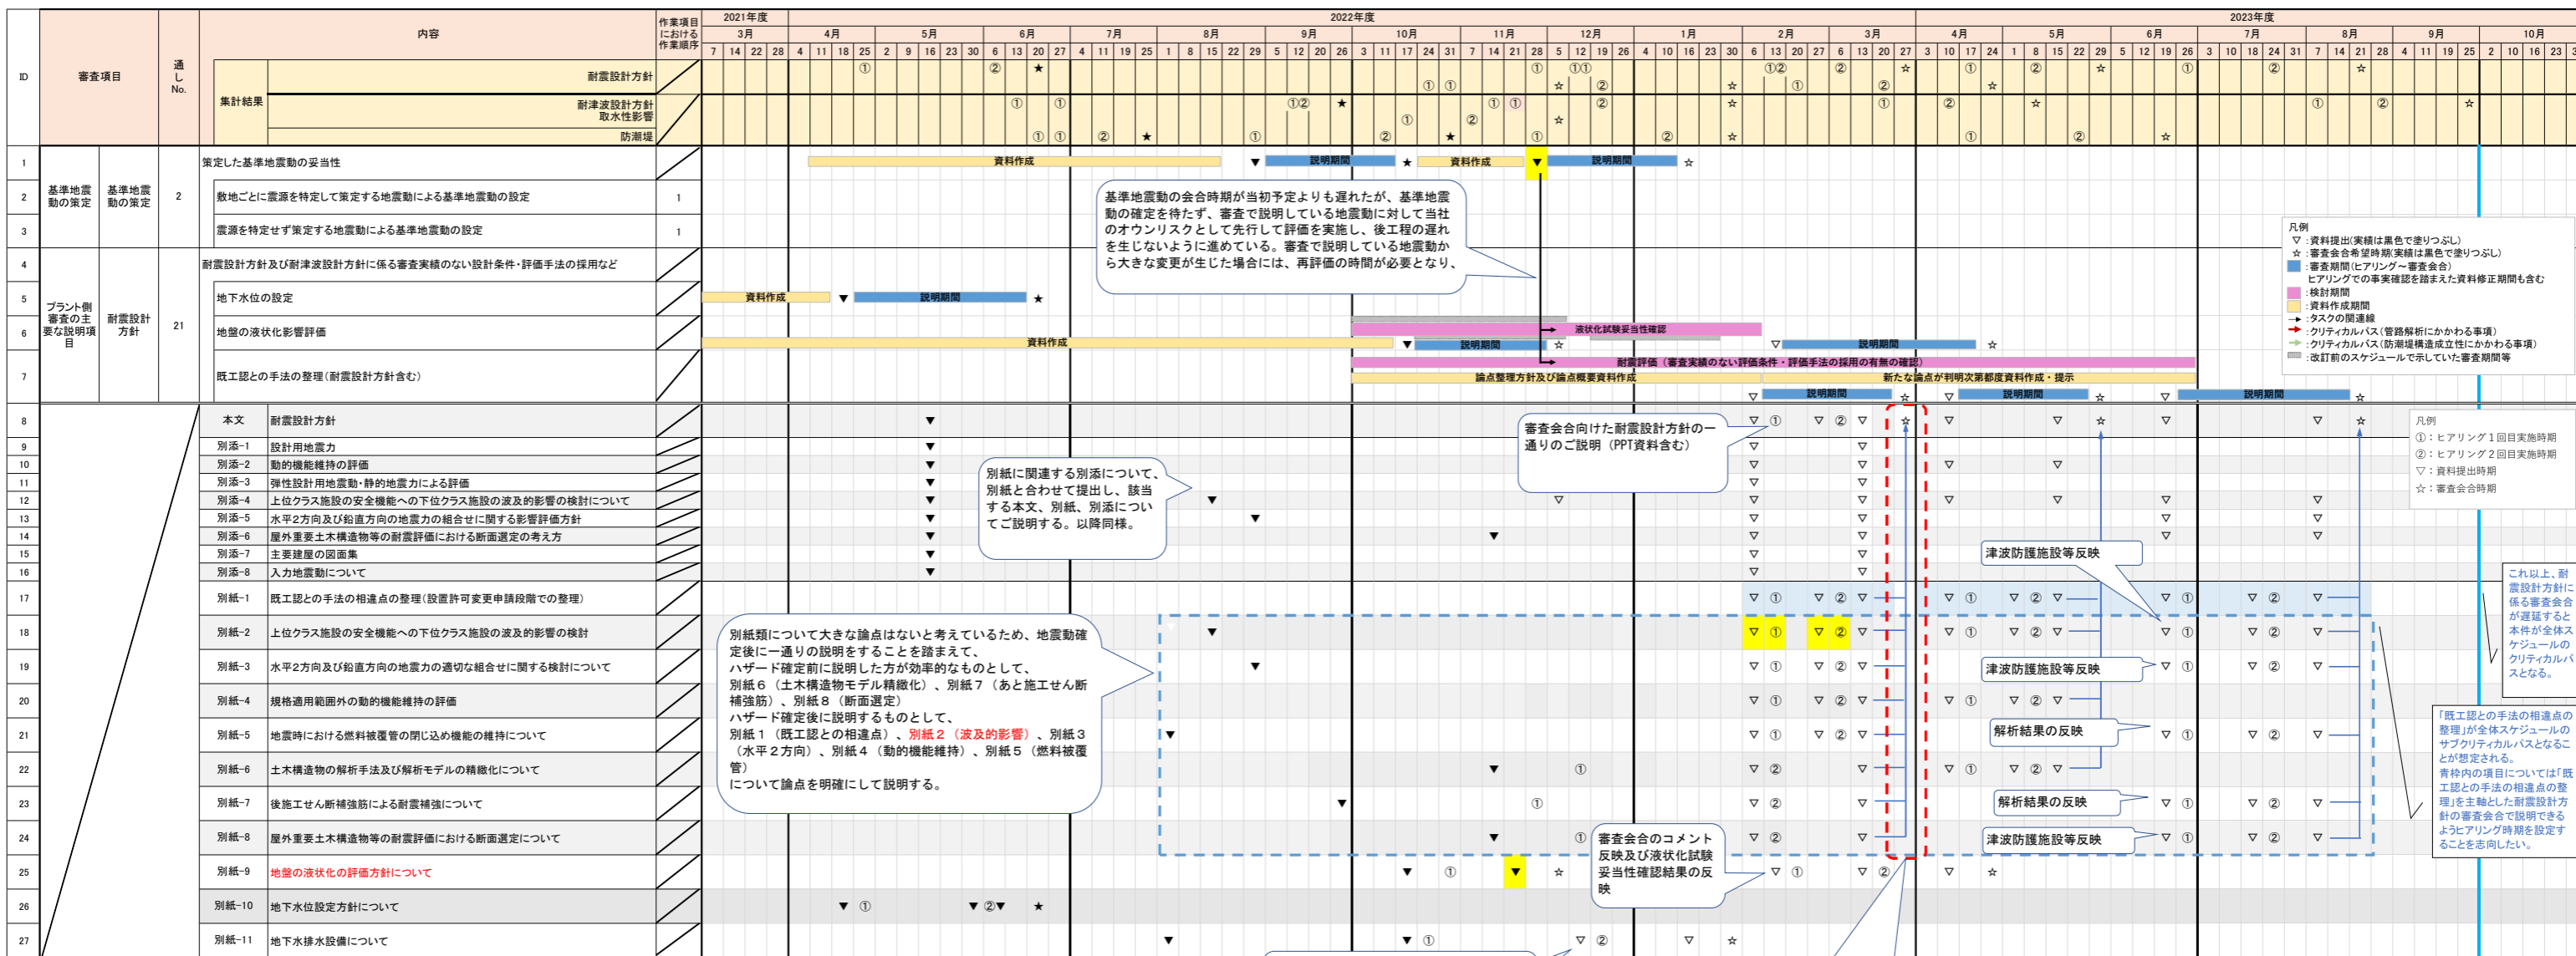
| ID | 審査項目 | | 通しNo. | 内容 | 作業項目における作業順序 |
|---|---|---|---|---|---|
| | 集計結果 | | | 耐震設計方針 | |
| | | | | 耐津波設計方針 取水性影響 | |
| | | | | 防潮堤 | |
| 1 | 基準地震動の策定 | 基準地震動の策定 | 2 | 策定した基準地震動の妥当性 | |
| 2 | | | | 敷地ごとに震源を特定して策定する地震動による基準地震動の設定 | 1 |
| 3 | | | | 震源を特定せず策定する地震動による基準地震動の設定 | 1 |
| 4 | プラント側審査の主要な説明項目 | 耐震設計方針 | 21 | 耐震設計方針及び耐津波設計方針に係る審査実績のない設計条件・評価手法の採用など | |
| 5 | | | | 地下水位の設定 | |
| 6 | | | | 地盤の液状化影響評価 | |
| 7 | | | | 既工認との手法の整理（耐震設計方針含む） | |
| 8 | | | | 本文 耐震設計方針 | |
| 9 | | | | 別添-1 設計用地震力 | |
| 10 | | | | 別添-2 動的機能維持の評価 | |
| 11 | | | | 別添-3 弾性設計用地震動・静的地震力による評価 | |
| 12 | | | | 別添-4 上位クラス施設の安全機能への下位クラス施設の波及的影響の検討について | |
| 13 | | | | 別添-5 水平2方向及び鉛直方向の地震力の組合せに関する影響評価方針 | |
| 14 | | | | 別添-6 屋外重要土木構造物等の耐震評価における断面選定の考え方 | |
| 15 | | | | 別添-7 主要建屋の図面集 | |
| 16 | | | | 別添-8 入力地震動について | |
| 17 | | | | 別紙-1 既工認との手法の相違点の整理（設置許可変更申請段階での整理） | |
| 18 | | | | 別紙-2 上位クラス施設の安全機能への下位クラス施設の波及的影響の検討 | |
| 19 | | | | 別紙-3 水平2方向及び鉛直方向の地震力の適切な組合せに関する検討について | |
| 20 | | | | 別紙-4 規格適用範囲外の動的機能維持の評価 | |
| 21 | | | | 別紙-5 地震時における燃料被覆管の閉じ込め機能の維持について | |
| 22 | | | | 別紙-6 土木構造物の解析手法及び解析モデルの精緻化について | |
| 23 | | | | 別紙-7 後施工せん断補強筋による耐震補強について | |
| 24 | | | | 別紙-8 屋外重要土木構造物等の耐震評価における断面選定について | |
| 25 | | | | 別紙-9 地盤の液状化の評価方針について | |
| 26 | | | | 別紙-10 地下水位設定方針について | |
| 27 | | | | 別紙-11 地下水排水設備について | |

2021年度 3月 7 14 22 28
2022年度 4月 4 11 18 25 5月 2 9 16 23 30 6月 6 13 20 27 7月 4 11 19 25 8月 1 8 15 22 29 9月 5 12 20 26 10月 3 11 17 24 31 11月 7 14 21 28 12月 5 12 19 26 1月 4 10 16 23 30 2月 6 13 20 27 3月 6 13 20 27
2023年度 4月 3 10 17 24 5月 1 8 15 22 29 6月 5 12 19 26 7月 3 10 18 24 31 8月 7 14 21 28 9月 4 11 19 25 10月 2 10 16 23

資料作成 説明期間 資料作成 説明期間
資料作成 説明期間
液状化試験妥当性確認
資料作成 説明期間 説明期間
耐震評価（審査実績のない評価条件・評価手法の採用の有無の確認）
論点整理方針及び論点概要資料作成 新たな論点が判明次第都度資料作成・提示
説明期間 説明期間 説明期間

基準地震動の会合時期が当初予定よりも遅れたが、基準地震動の確定を待たず、審査で説明している地震動に対して当社のオウンリスクとして先行して評価を実施し、後工程の遅れを生じないように進めている。審査で説明している地震動から大きな変更が生じた場合には、再評価の時間が必要となり、

凡例
▽：資料提出(実績は黒色で塗りつぶし)
☆：審査会合希望時期(実績は黒色で塗りつぶし)
：審査期間(ヒアリング～審査会合)
：ヒアリングでの事実確認を踏まえた資料修正期間も含む
：検討期間
：資料作成期間
：タスクの関連線
：クリティカルパス（管路解析にかかわる事項）
：クリティカルパス（防潮堤構造成立性にかかわる事項）
：改訂前のスケジュールで示していた審査期間等

審査会合向けた耐震設計方針の一通りのご説明（PPT資料含む）

別紙に関連する別添について、別紙と合わせて提出し、該当する本文、別紙、別添についてご説明する。以降同様。

凡例
①：ヒアリング１回目実施時期
②：ヒアリング２回目実施時期
▽：資料提出時期
☆：審査会合時期

津波防護施設等反映

これ以上、耐震設計方針に係る審査会合が遅延すると本件が全体スケジュールのクリティカルパスとなる。

別紙類について大きな論点はないと考えているため、地震動確定後に一通りの説明をすることを踏まえて、
ハザード確定前に説明した方が効率的なものとして、
別紙６（土木構造物モデル精緻化）、別紙７（あと施工せん断補強筋）、別紙８（断面選定）
ハザード確定後に説明するものとして、
別紙１（既工認との相違点）、別紙２（波及的影響）、別紙３（水平２方向）、別紙４（動的機能維持）、別紙５（燃料被覆管）
について論点を明確にして説明する。

津波防護施設等反映

解析結果の反映

「既工認との手法の相違点の整理」が全体スケジュールのサブクリティカルパスとなることが想定される。
青枠内の項目については「既工認との手法の相違点の整理」を主軸とした耐震設計方針の審査会合で説明できるようヒアリング時期を設定することを志向したい。

解析結果の反映

審査会合のコメント反映及び液状化試験妥当性確認結果の反映

津波防護施設等反映